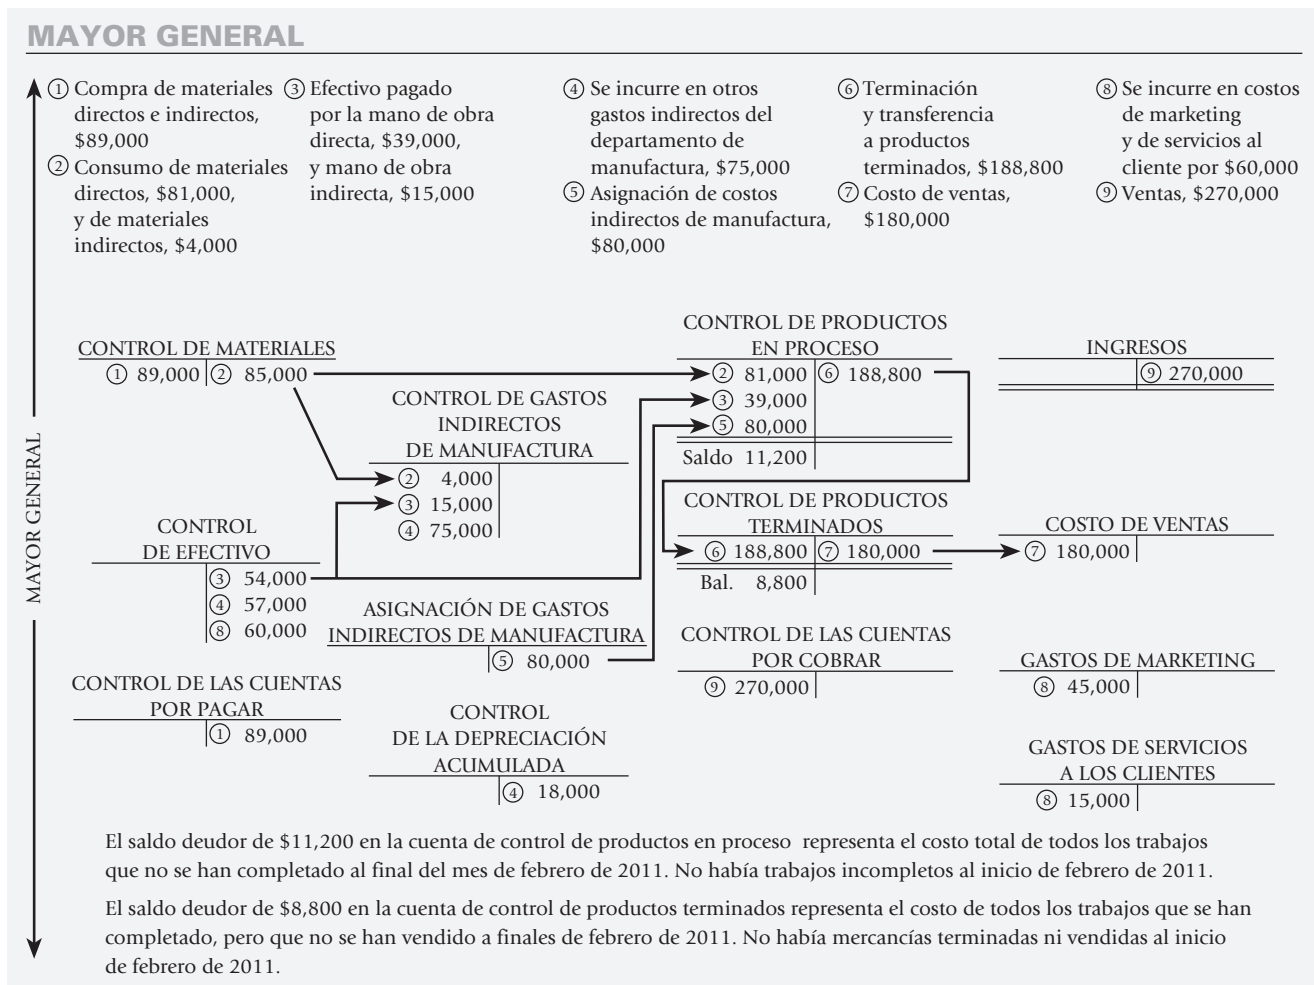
MAYOR GENERAL

① Compra de materiales directos e indirectos, \$89,000
② Consumo de materiales directos, \$81,000, y de materiales indirectos, \$4,000

③ Efectivo pagado por la mano de obra directa, \$39,000, y mano de obra indirecta, \$15,000

④ Se incurre en otros gastos indirectos del departamento de manufactura, \$75,000
⑤ Asignación de costos indirectos de manufactura, \$80,000

⑥ Terminación y transferencia a productos terminados, \$188,800
⑦ Costo de ventas, \$180,000

⑧ Se incurre en costos de marketing y de servicios al cliente por \$60,000
⑨ Ventas, \$270,000

MAYOR GENERAL

CONTROL DE MATERIALES
① 89,000 | ② 85,000

CONTROL DE GASTOS INDIRECTOS DE MANUFACTURA
② 4,000
③ 15,000
④ 75,000

CONTROL DE EFECTIVO
| ③ 54,000
| ④ 57,000
| ⑧ 60,000

ASIGNACIÓN DE GASTOS INDIRECTOS DE MANUFACTURA
| ⑤ 80,000

CONTROL DE LAS CUENTAS POR PAGAR
| ① 89,000

CONTROL DE LA DEPRECIACIÓN ACUMULADA
| ④ 18,000

CONTROL DE PRODUCTOS EN PROCESO
② 81,000 | ⑥ 188,800
③ 39,000
⑤ 80,000
Saldo 11,200

CONTROL DE PRODUCTOS TERMINADOS
⑥ 188,800 | ⑦ 180,000
Bal. 8,800

CONTROL DE LAS CUENTAS POR COBRAR
⑨ 270,000

INGRESOS
| ⑨ 270,000

COSTO DE VENTAS
⑦ 180,000

GASTOS DE MARKETING
⑧ 45,000

GASTOS DE SERVICIOS A LOS CLIENTES
⑧ 15,000

El saldo deudor de \$11,200 en la cuenta de control de productos en proceso representa el costo total de todos los trabajos que no se han completado al final del mes de febrero de 2011. No había trabajos incompletos al inicio de febrero de 2011.

El saldo deudor de \$8,800 en la cuenta de control de productos terminados representa el costo de todos los trabajos que se han completado, pero que no se han vendido a finales de febrero de 2011. No había mercancías terminadas ni vendidas al inicio de febrero de 2011.